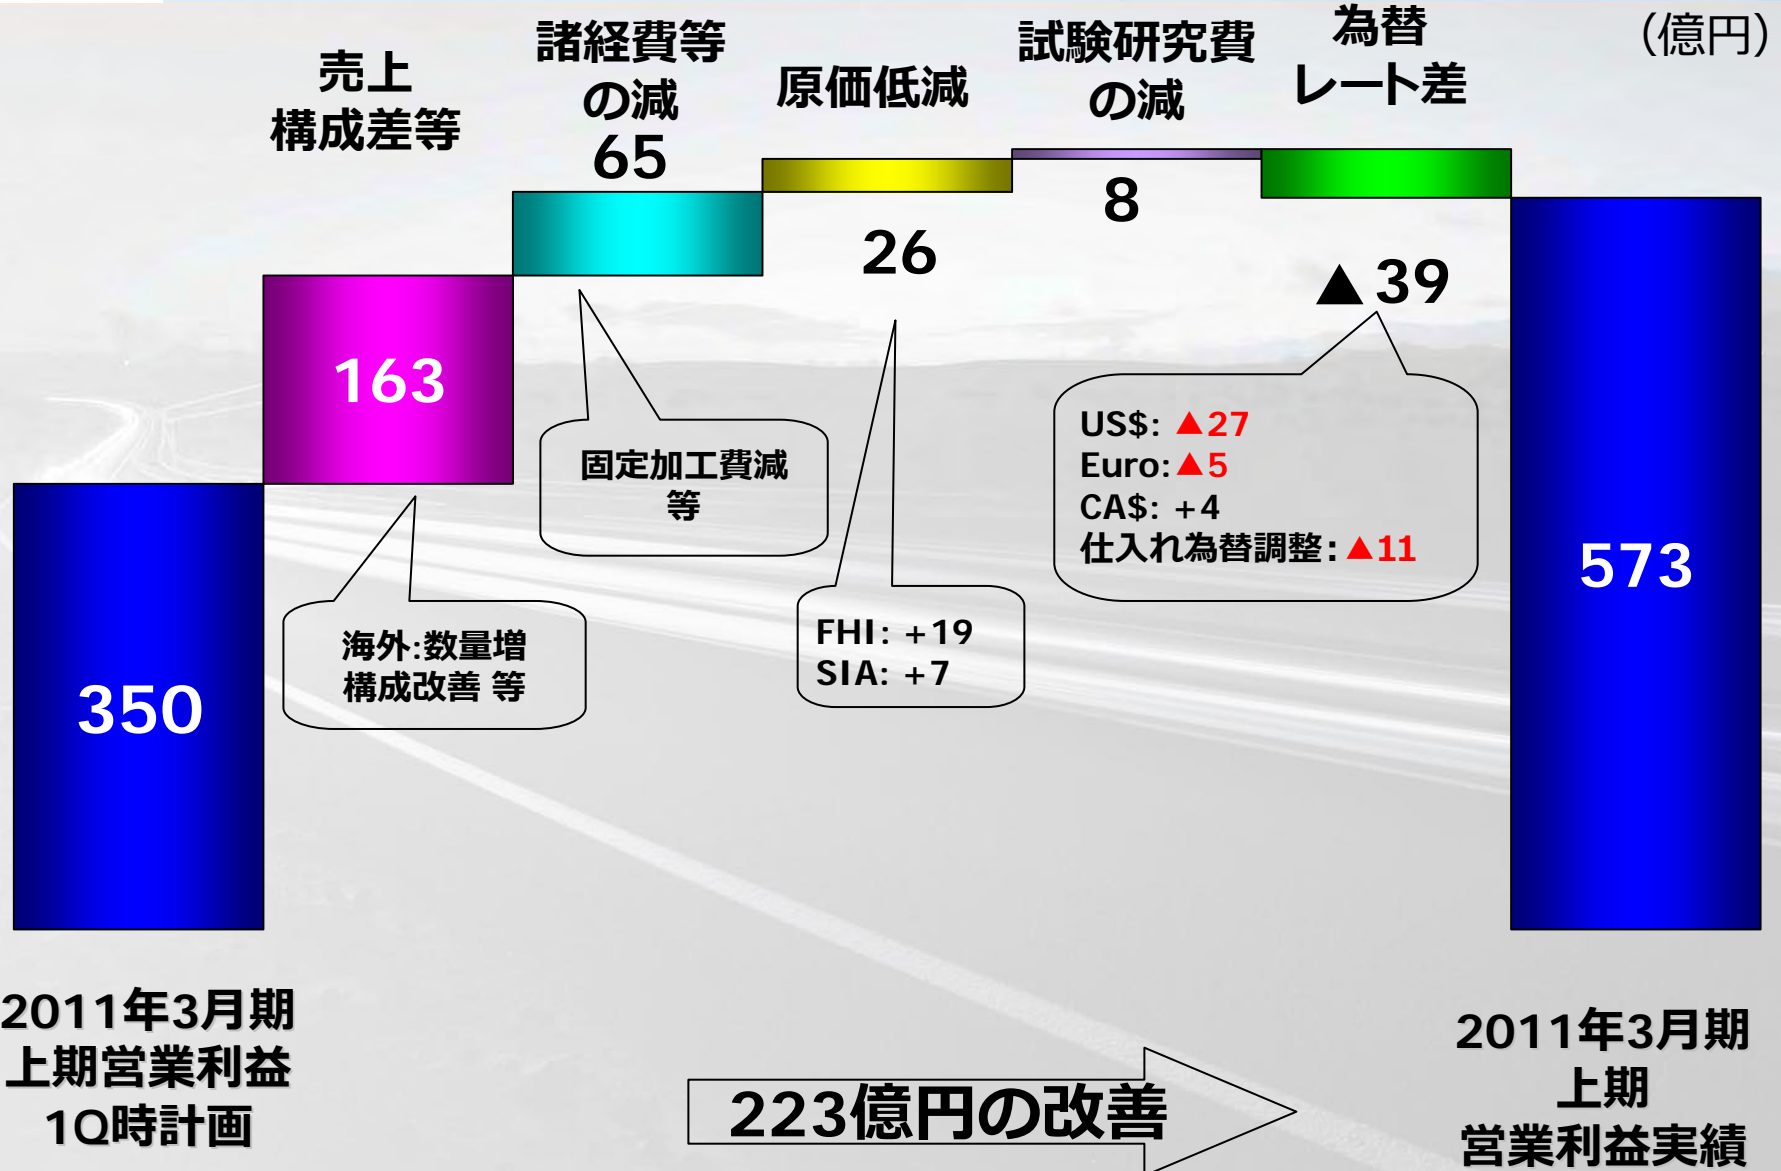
(億円)

売上
構成差等

諸経費等
の減
65

原価低減

試験研究費
の減

為替
レート差

163

8

26

▲39

固定加工費減
等

US$: ▲27
Euro: ▲5
CA$: +4
仕入れ為替調整: ▲11

350

573

海外:数量増
構成改善 等

FHI: +19
SIA: +7

2011年3月期
上期営業利益
1Q時計画

223億円の改善

2011年3月期
上期
営業利益実績